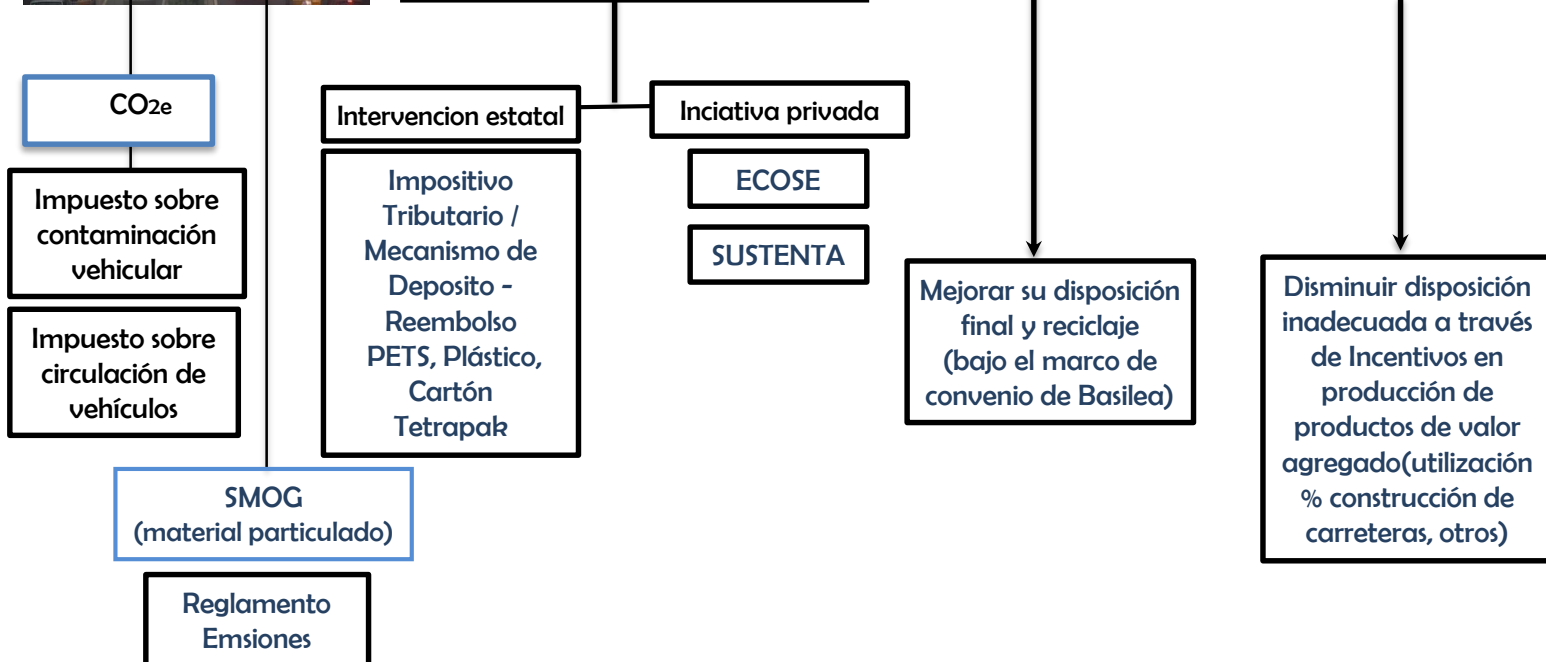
$CO_{2e}$

Impuesto sobre contaminación vehicular

Impuesto sobre circulación de vehículos

SMOG (material particulado)

Reglamento Emsiones

Intervencion estatal

Impositivo Tributario / Mecanismo de Deposito - Reembolso PETS, Plástico, Cartón Tetrapak

Inciativa privada

ECOSE

SUSTENTA

Mejorar su disposición final y reciclaje (bajo el marco de convenio de Basilea)

Disminuir disposición inadecuada a través de Incentivos en producción de productos de valor agregado(utilización % construcción de carreteras, otros)